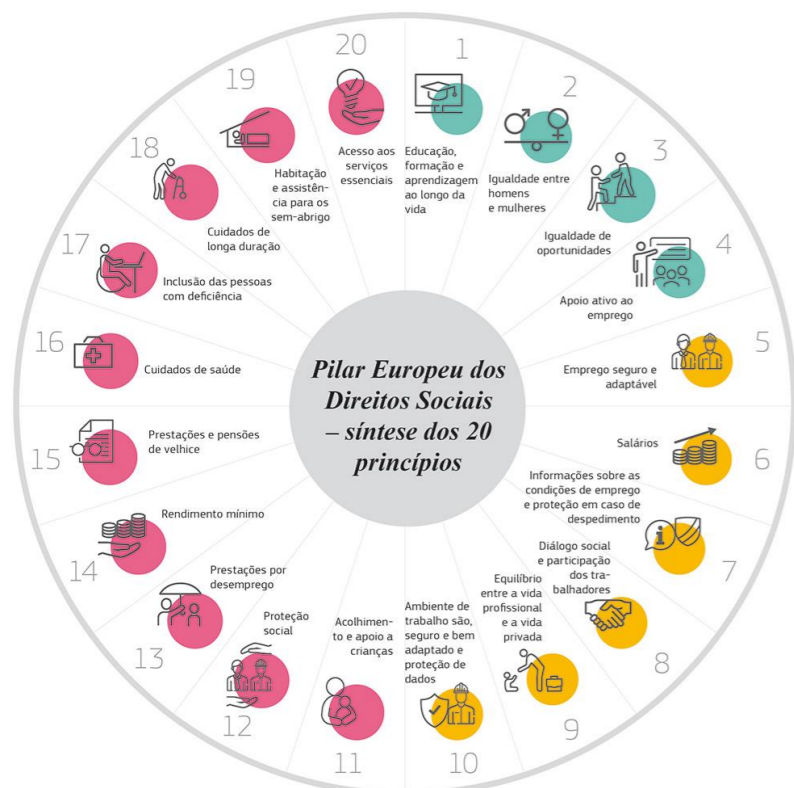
Pilar Europeu dos Direitos Sociais – síntese dos 20 princípios

1
Educação, formação e aprendizagem ao longo da vida

2
Igualdade entre homens e mulheres

3
Igualdade de oportunidades

4
Apoio ativo ao emprego

5
Emprego seguro e adaptável

6
Salários

7
Informações sobre as condições de emprego e proteção em caso de despedimento

8
Diálogo social e participação dos trabalhadores

9
Equilíbrio entre a vida profissional e a vida privada

10
Ambiente de trabalho são, seguro e bem adaptado e proteção de dados

11
Acolhimento e apoio a crianças

12
Proteção social

13
Prestações por desemprego

14
Rendimento mínimo

15
Prestações e pensões de velhice

16
Cuidados de saúde

17
Inclusão das pessoas com deficiência

18
Cuidados de longa duração

19
Habitação e assistência para os sem-abrigo

20
Acesso aos serviços essenciais